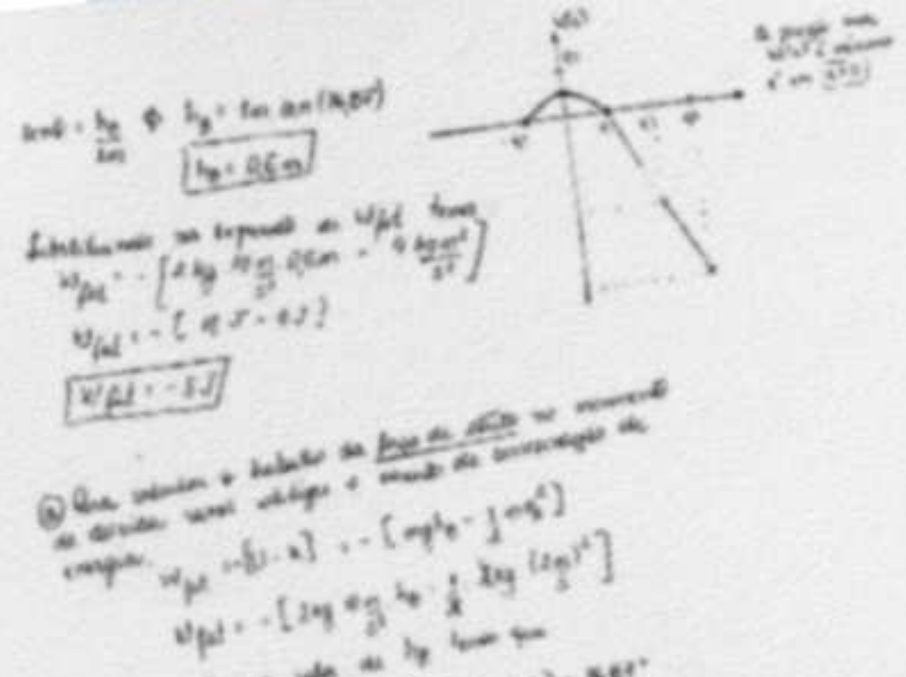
$\text{sen}\theta = \frac{h_p}{2m}$ $h_p = 2m \cdot \text{sen}(30°)$

$h_p = 0,5\,m$

Substituindo na expressão de $W_{fel}$ temos
$W_{fel} = -\left[2\,kg \cdot 10\frac{m}{s^2} \cdot 0,5\,m - 4\,\frac{kg\,m^2}{s^2}\right]$

$W_{fel} = -[10\,J - 4\,J]$

$W_{fel} = -5\,J$

$U(x)$

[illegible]

A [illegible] onde $U(x)$ é mínimo é em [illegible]

④ Para calcular o trabalho da força de atrito no movimento de descida temos utilizar a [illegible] da conservação da energia.

$W_{fat} = -[U_i - K] = -[mgh_p - \frac{1}{2}mv_f^2]$

$W_{fat} = -[2kg \cdot 10\frac{m}{s^2} \cdot h_p - \frac{1}{2} \cdot 2kg \cdot (2\frac{m}{s})^2]$

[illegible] de $h_p$ temos que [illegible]